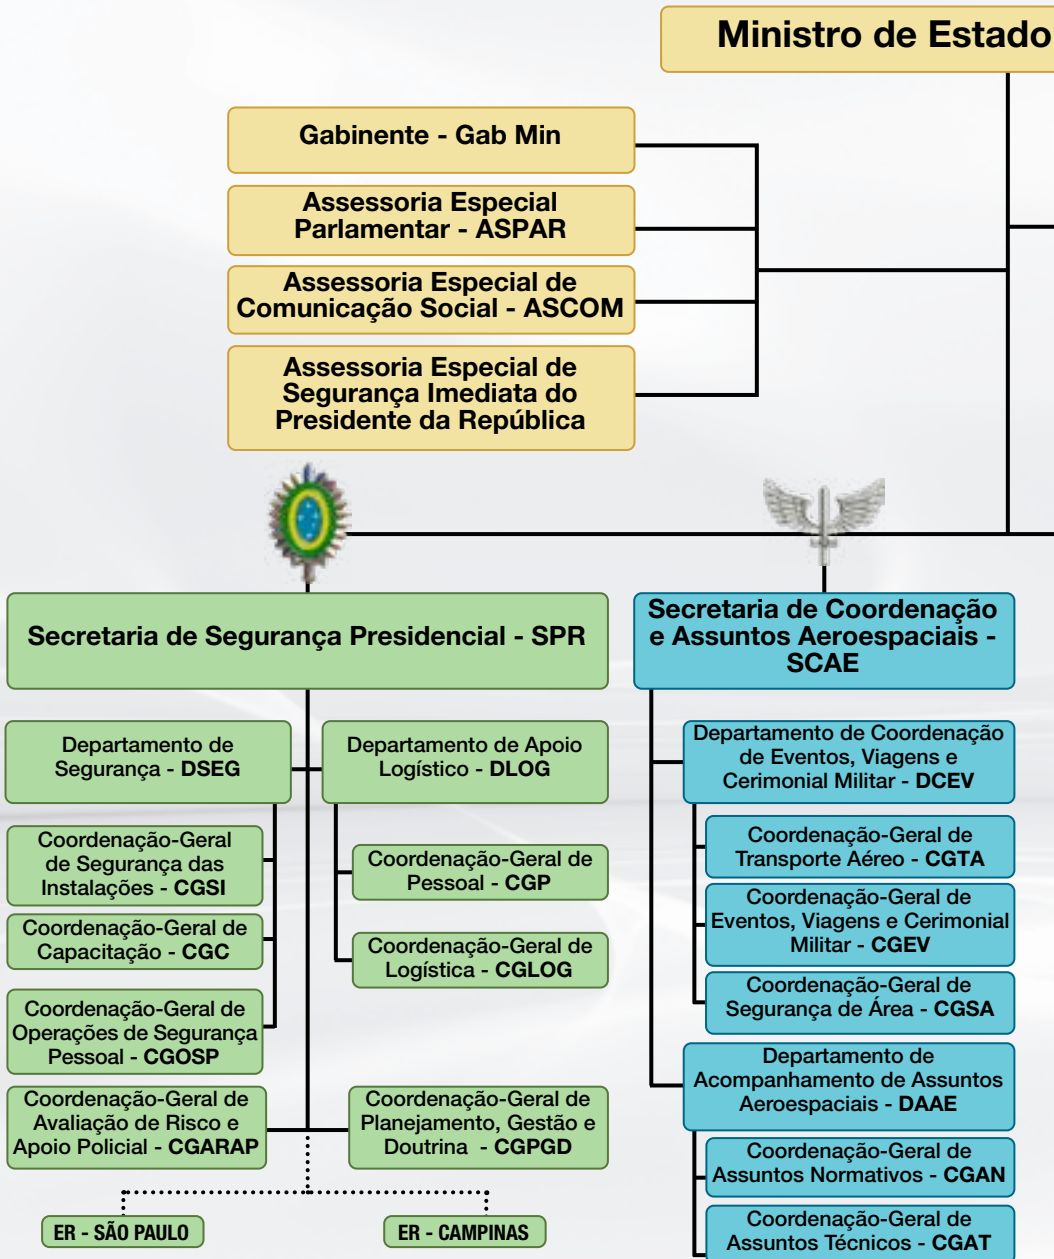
Ministro de Estado

Gabinente - Gab Min

Assessoria Especial Parlamentar - ASPAR

Assessoria Especial de Comunicação Social - ASCOM

Assessoria Especial de Segurança Imediata do Presidente da República

Secretaria de Segurança Presidencial - SPR

Secretaria de Coordenação e Assuntos Aeroespaciais - SCAE

Departamento de Segurança - DSEG

Departamento de Apoio Logístico - DLOG

Coordenação-Geral de Segurança das Instalações - CGSI

Coordenação-Geral de Capacitação - CGC

Coordenação-Geral de Operações de Segurança Pessoal - CGOSP

Coordenação-Geral de Avaliação de Risco e Apoio Policial - CGARAP

Coordenação-Geral de Pessoal - CGP

Coordenação-Geral de Logística - CGLOG

Coordenação-Geral de Planejamento, Gestão e Doutrina - CGPGD

ER - SÃO PAULO

ER - CAMPINAS

Departamento de Coordenação de Eventos, Viagens e Cerimonial Militar - DCEV

Coordenação-Geral de Transporte Aéreo - CGTA

Coordenação-Geral de Eventos, Viagens e Cerimonial Militar - CGEV

Coordenação-Geral de Segurança de Área - CGSA

Departamento de Acompanhamento de Assuntos Aeroespaciais - DAAE

Coordenação-Geral de Assuntos Normativos - CGAN

Coordenação-Geral de Assuntos Técnicos - CGAT